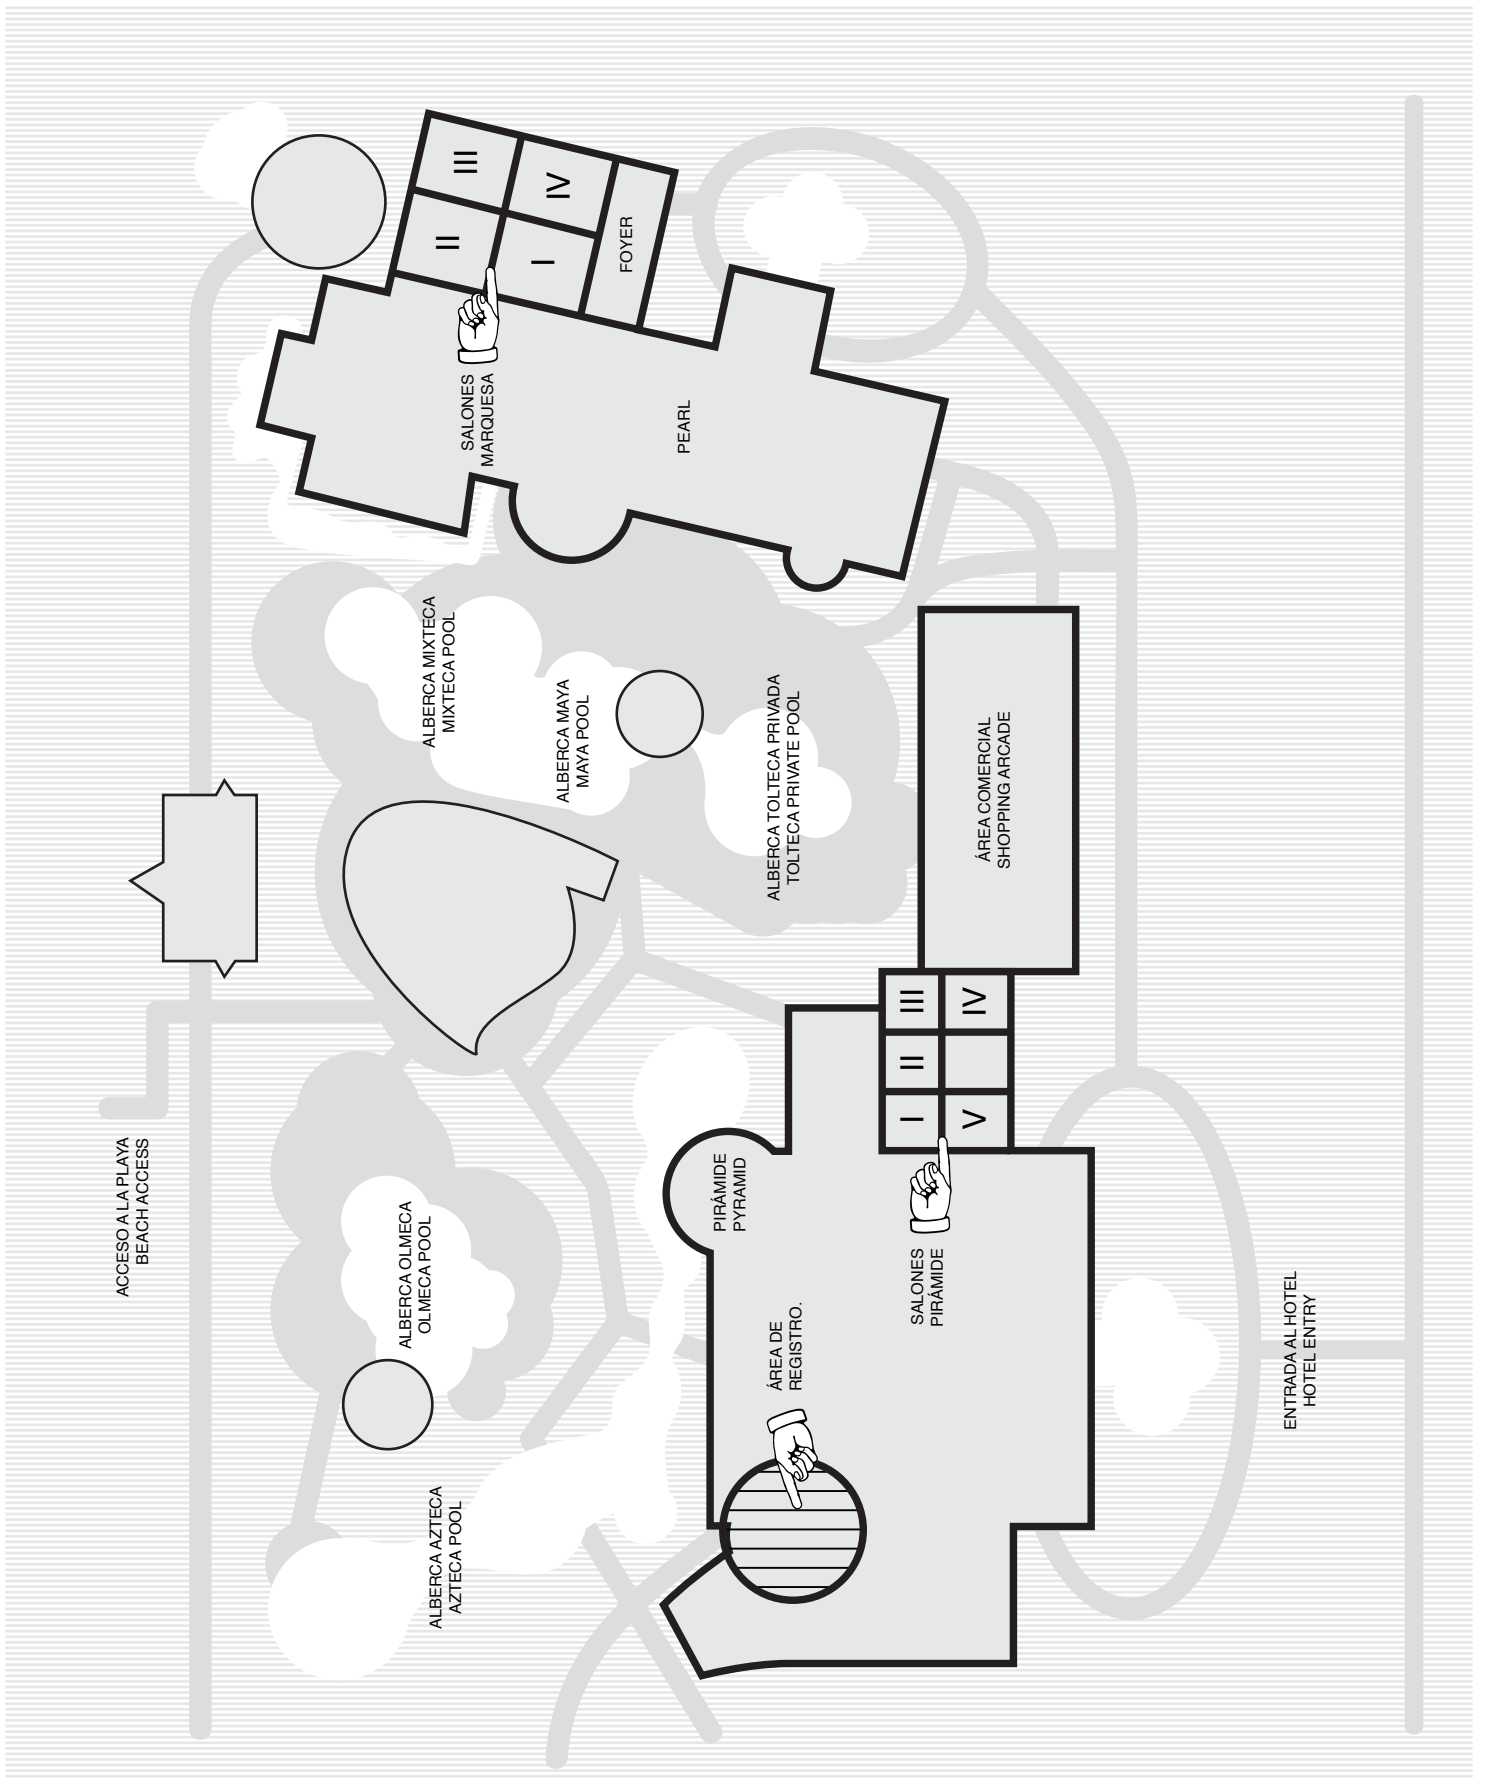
III
IV
II
I
FOYER
SALONES
MARQUESA
PEARL
ALBERCA MIXTECA
MIXTECA POOL
ALBERCA MAYA
MAYA POOL
ALBERCA TOLTECA PRIVADA
TOLTECA PRIVATE POOL
ÁREA COMERCIAL
SHOPPING ARCADE
III
IV
II
I
V
PIRÁMIDE
PYRAMID
SALONES
PIRÁMIDE
ÁREA DE
REGISTRO.
ACCESO A LA PLAYA
BEACH ACCESS
ALBERCA OLMECA
OLMECA POOL
ALBERCA AZTECA
AZTECA POOL
ENTRADA AL HOTEL
HOTEL ENTRY